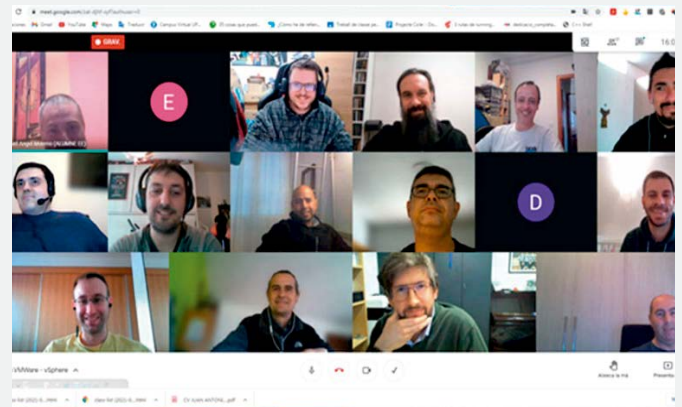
meet.google.com

Gmail YouTube Maps Traducir Campus Virtual UP... El cosas que puedo... ¿Cómo te de refere... Trabajo de clase pa... Projecte Code - Go... 3 cosas del running... dedicació_completa... C++ Shell

GRAV

E

D

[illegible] Ángel Moreno (ALUMNE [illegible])

16:0

VMWare - vSphere

Aixeca la mà

Presenta